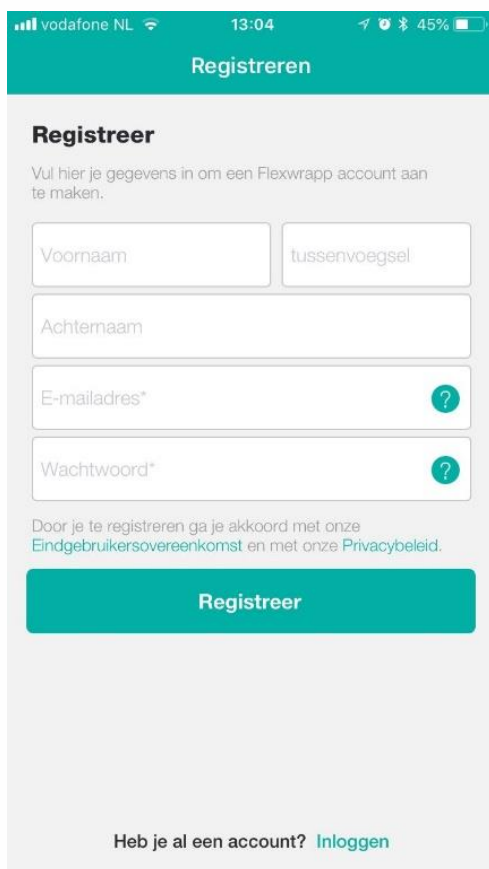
vodafone NL 13:04 45%

Registreren

Registreer

Vul hier je gegevens in om een Flexwrapp account aan te maken.

Voornaam

tussenvoegsel

Achternaam

E-mailadres*

?

Wachtwoord*

?

Door je te registreren ga je akkoord met onze Eindgebruikersovereenkomst en met onze Privacybeleid.

Registreer

Heb je al een account? Inloggen